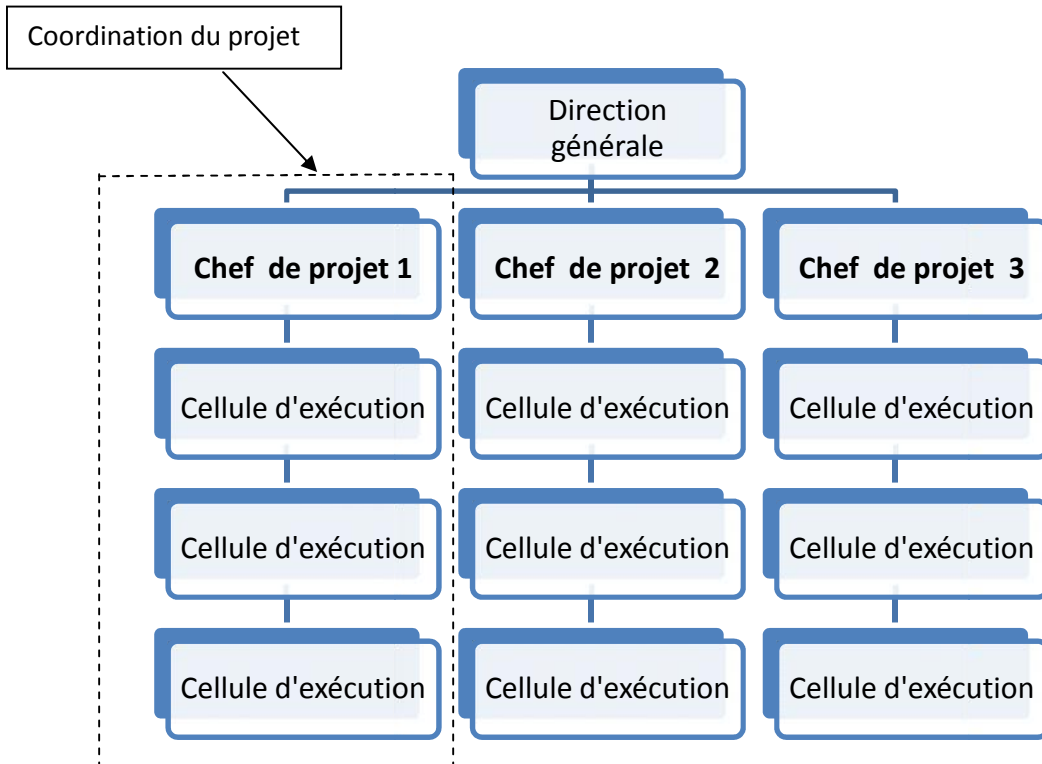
Coordination du projet

Direction générale

Chef de projet 1

Cellule d'exécution

Cellule d'exécution

Cellule d'exécution

Chef de projet 2

Cellule d'exécution

Cellule d'exécution

Cellule d'exécution

Chef de projet 3

Cellule d'exécution

Cellule d'exécution

Cellule d'exécution